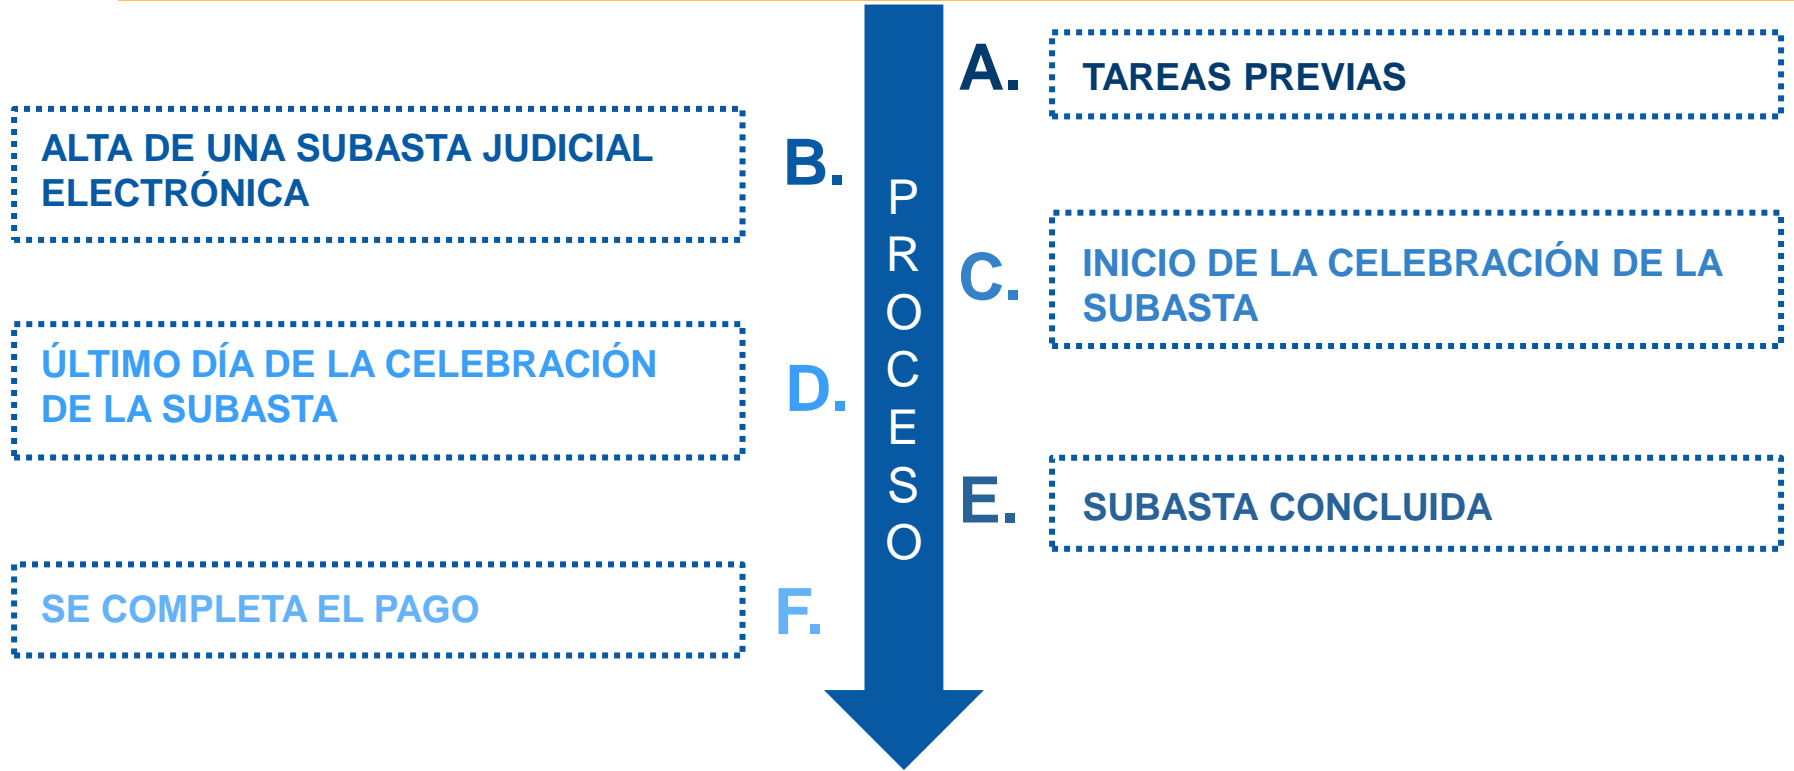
PROCESO

A. TAREAS PREVIAS

B. ALTA DE UNA SUBASTA JUDICIAL ELECTRÓNICA

C. INICIO DE LA CELEBRACIÓN DE LA SUBASTA

D. ÚLTIMO DÍA DE LA CELEBRACIÓN DE LA SUBASTA

E. SUBASTA CONCLUIDA

F. SE COMPLETA EL PAGO